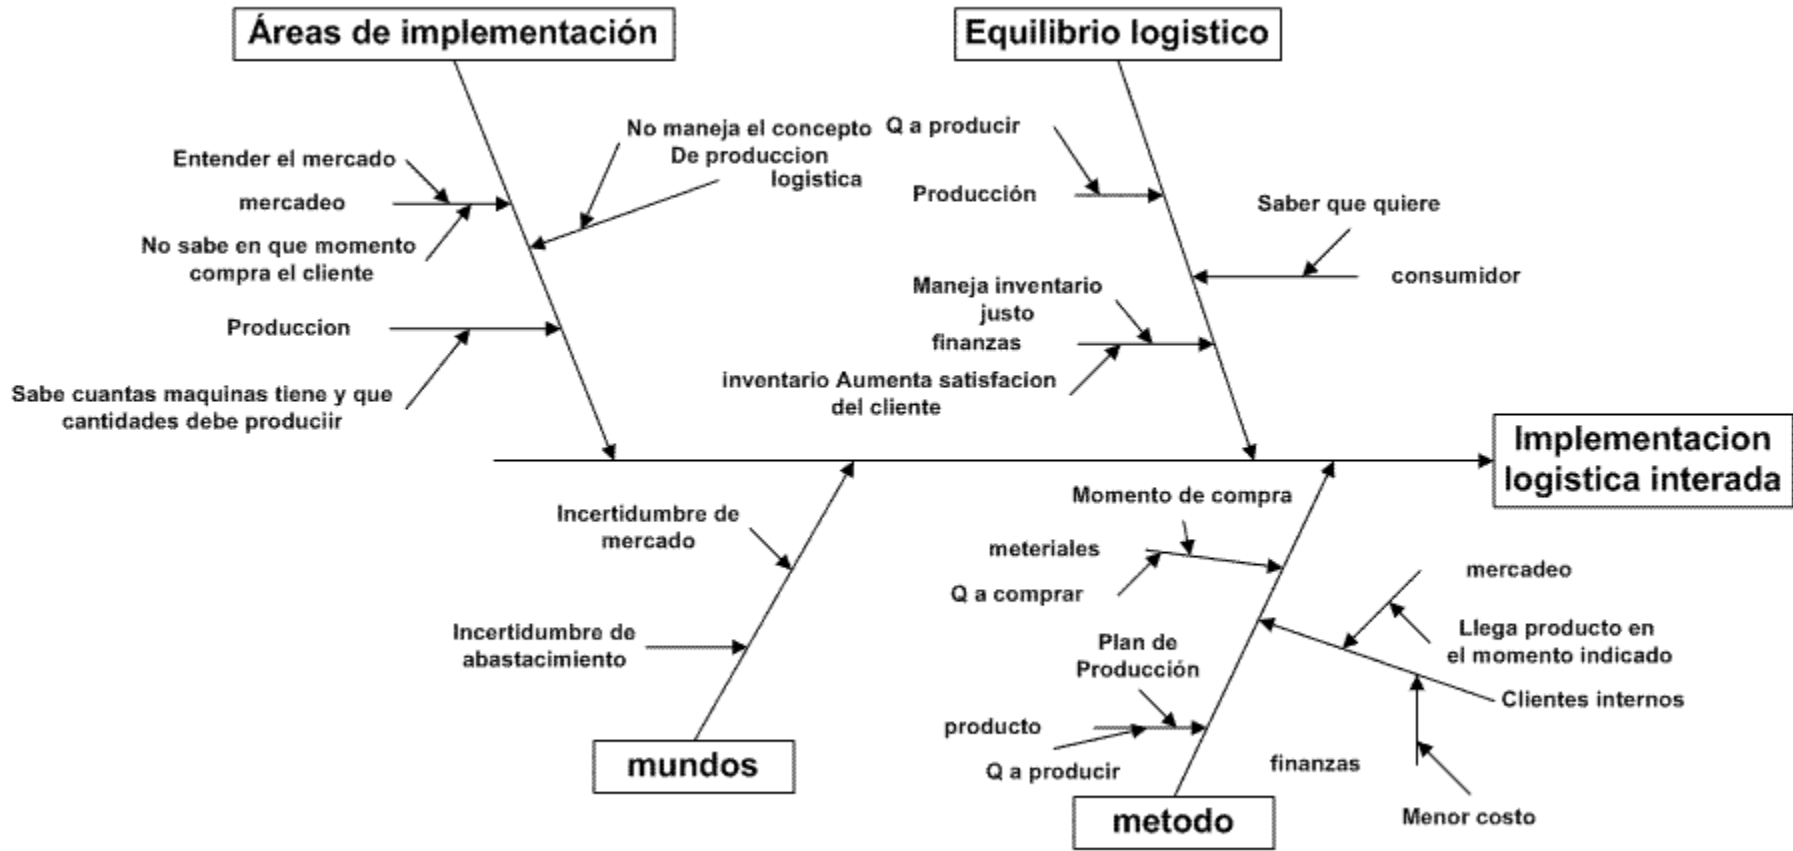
Áreas de implementación

Equilibrio logistico

No maneja el concepto De produccion logistica

Q a producir

Entender el mercado

mercadeo

Producción

Saber que quiere

No sabe en que momento compra el cliente

consumidor

Maneja inventario justo

Produccion

finanzas

Sabe cuantas maquinas tiene y que cantidades debe produciir

inventario Aumenta satisfacion del cliente

Implementacion logistica interada

Momento de compra

Incertidumbre de mercado

meteriales

Q a comprar

mercadeo

Incertidumbre de abastacimiento

Llega producto en el momento indicado

Plan de Producción

Clientes internos

producto

Q a producir

finanzas

mundos

metodo

Menor costo